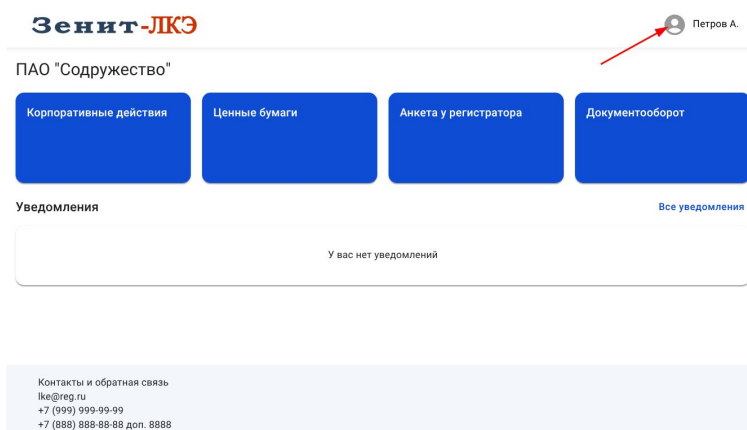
Зенит-ЛКЭ

Петров А.

ПАО "Содружество"

Корпоративные действия

Ценные бумаги

Анкета у регистратора

Документооборот

Уведомления

Все уведомления

У вас нет уведомлений

Контакты и обратная связь
lke@reg.ru
+7 (999) 999-99-99
+7 (888) 888-88-88 доп. 8888